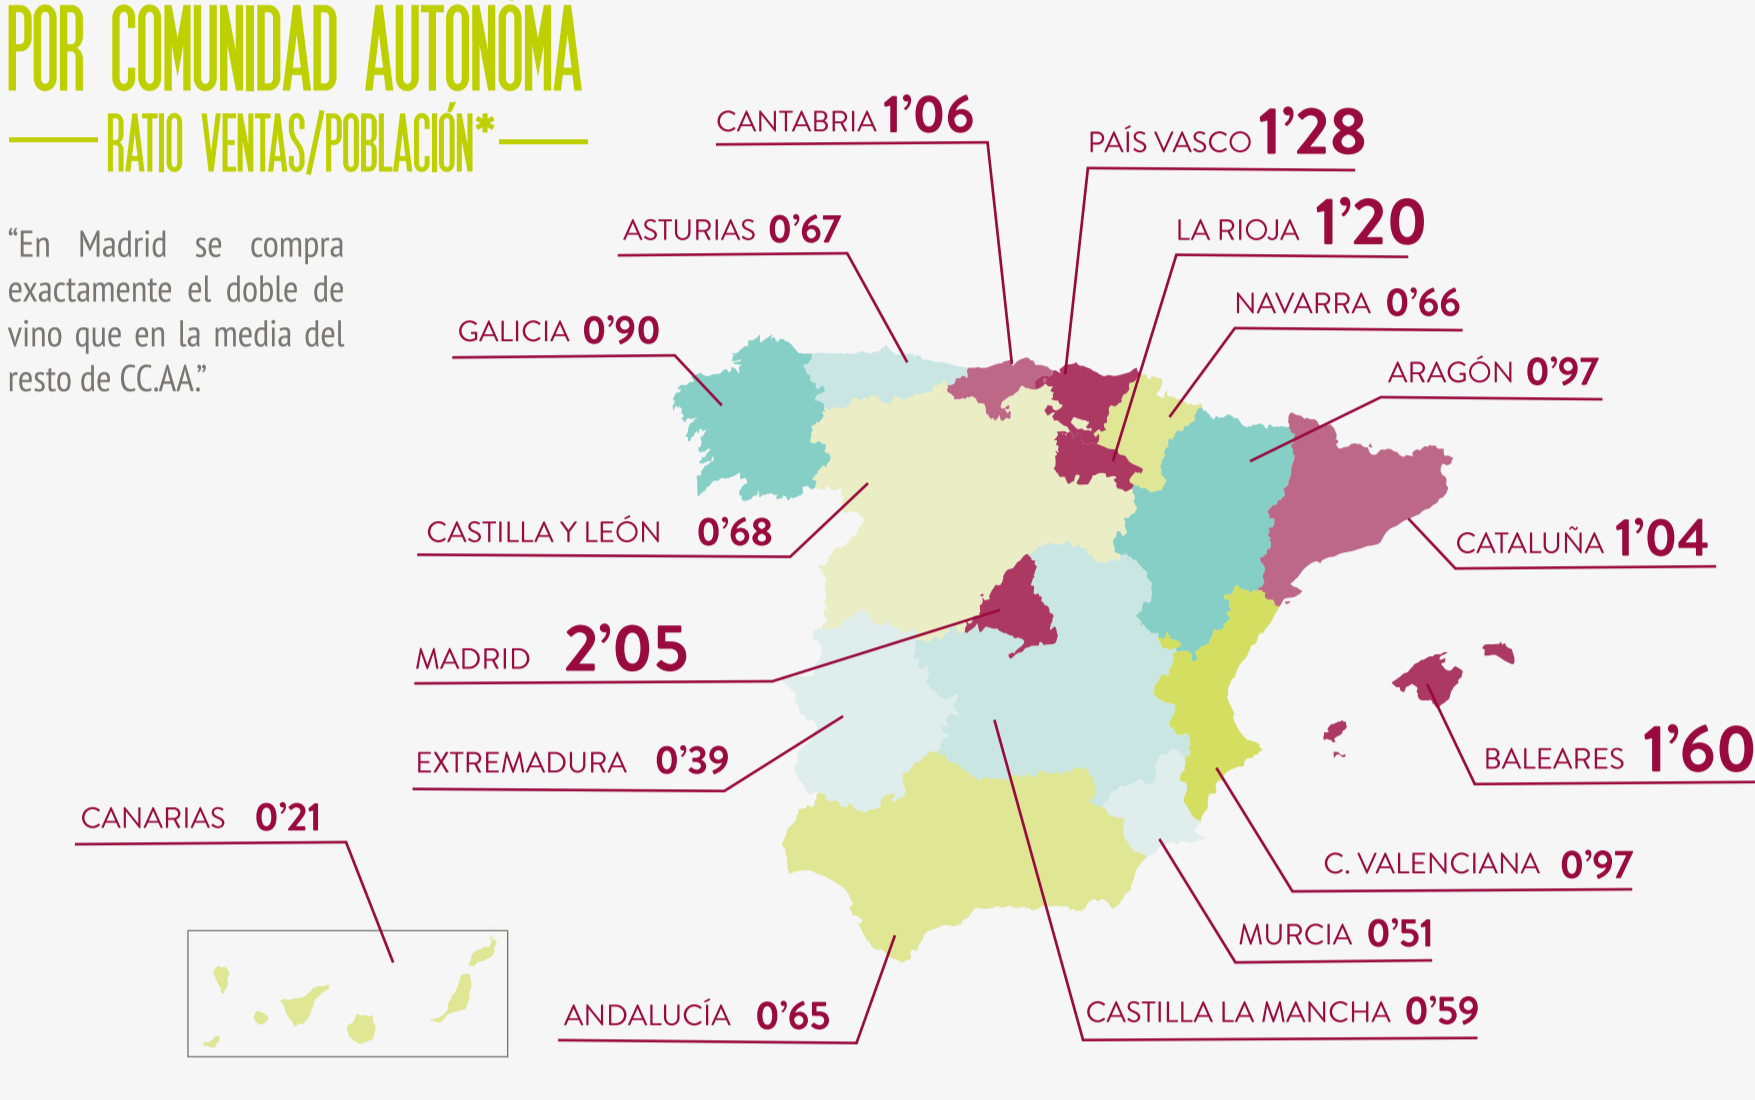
POR COMUNIDAD AUTONÓMA

RATIO VENTAS/POBLACIÓN*

"En Madrid se compra exactamente el doble de vino que en la media del resto de CC.AA."

CANTABRIA 1'06

PAÍS VASCO 1'28

ASTURIAS 0'67

LA RIOJA 1'20

NAVARRA 0'66

GALICIA 0'90

ARAGÓN 0'97

CASTILLA Y LEÓN 0'68

CATALUÑA 1'04

MADRID 2'05

EXTREMADURA 0'39

BALEARES 1'60

CANARIAS 0'21

C. VALENCIANA 0'97

MURCIA 0'51

ANDALUCÍA 0'65

CASTILLA LA MANCHA 0'59